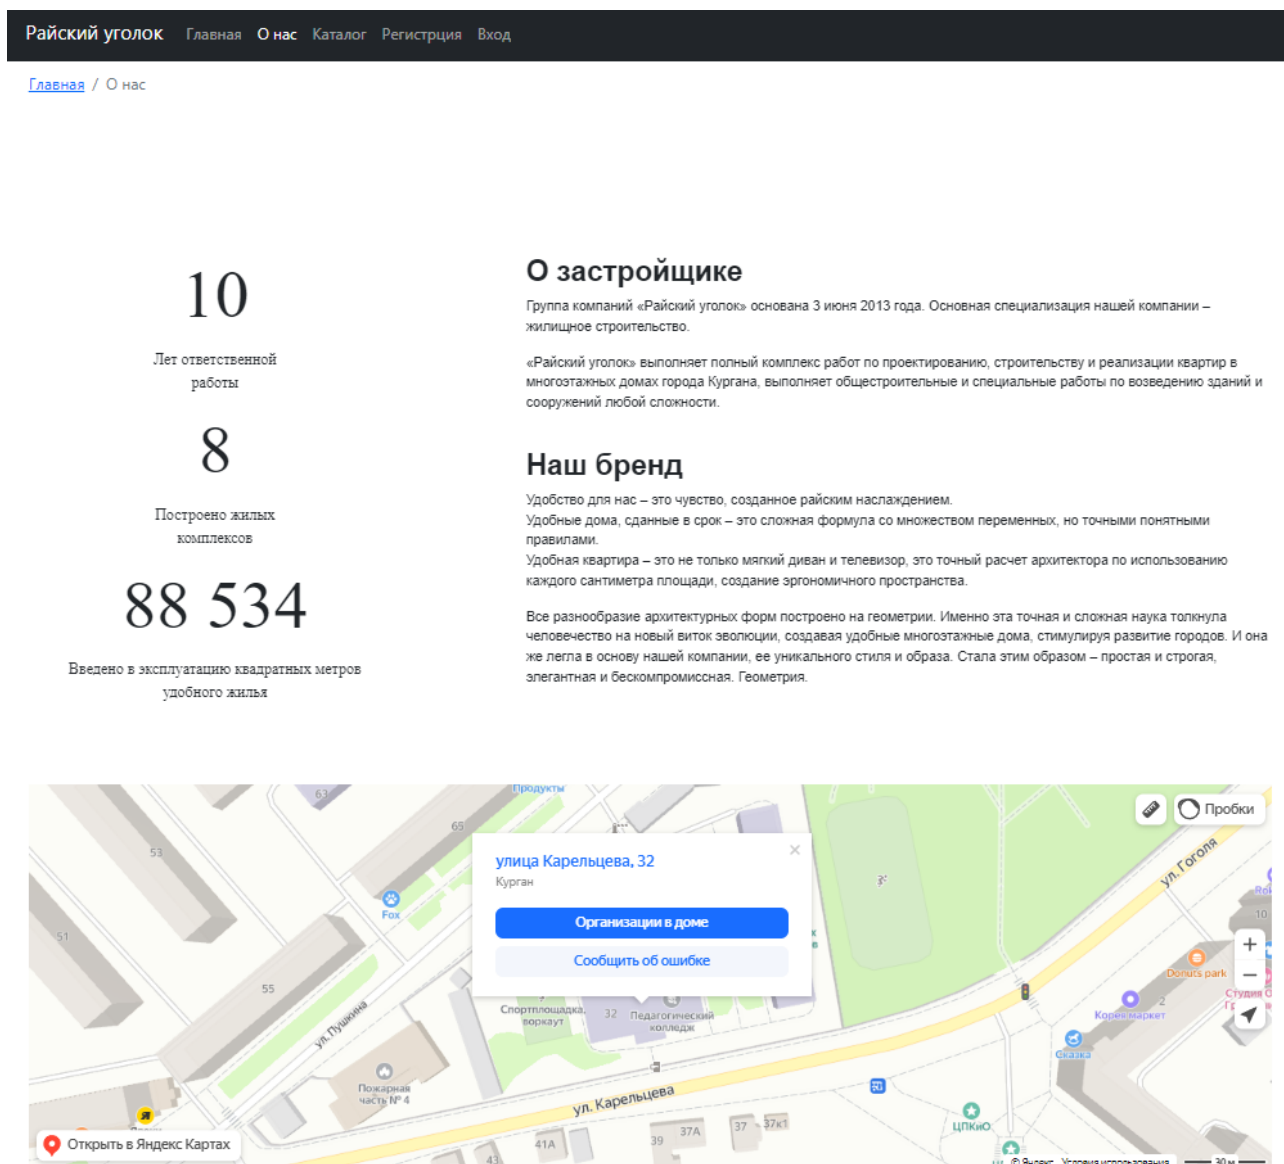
Райский уголок Главная О нас Каталог Регистрция Вход

Главная / О нас

10

Лет ответственной работы

8

Построено жилых комплексов

88 534

Введено в эксплуатацию квадратных метров удобного жилья

О застройщике

Группа компаний «Райский уголок» основана 3 июня 2013 года. Основная специализация нашей компании – жилищное строительство.

«Райский уголок» выполняет полный комплекс работ по проектированию, строительству и реализации квартир в многоэтажных домах города Кургана, выполняет общестроительные и специальные работы по возведению зданий и сооружений любой сложности.

Наш бренд

Удобство для нас – это чувство, созданное райским наслаждением.
Удобные дома, сданные в срок – это сложная формула со множеством переменных, но точными понятными правилами.
Удобная квартира – это не только мягкий диван и телевизор, это точный расчет архитектора по использованию каждого сантиметра площади, создание эргономичного пространства.

Все разнообразие архитектурных форм построено на геометрии. Именно эта точная и сложная наука толкнула человечество на новый виток эволюции, создавая удобные многоэтажные дома, стимулируя развитие городов. И она же легла в основу нашей компании, ее уникального стиля и образа. Стала этим образом – простая и строгая, элегантная и бескомпромиссная. Геометрия.

Продукты
63
65
53
51
55
Fox
улица Карельцева, 32
Курган
Организации в доме
Сообщить об ошибке
Пробки
ул. Гоголя
10
Donuts park
Корея маркет
Студия
2
Сказка
ул. Пушкина
Спортплощадка, воркаут
32
Педагогический колледж
Пожарная часть № 4
ул. Карельцева
ЦПКиО
41А
39
37А
37
37к1
43
Открыть в Яндекс Картах
© Яндекс Условия использования
30 м